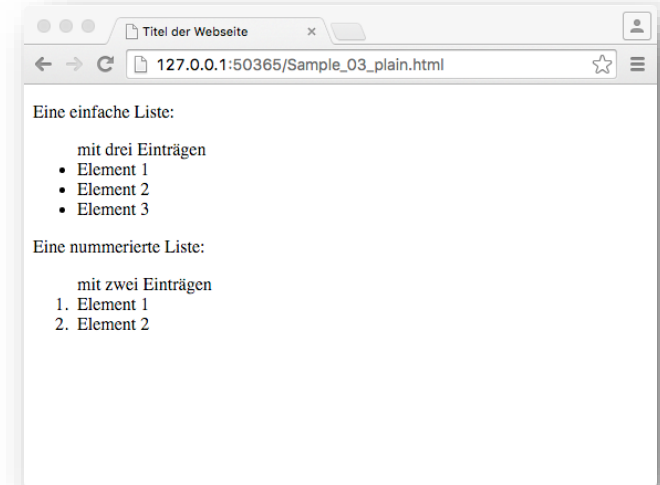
Titel der Webseite ×

127.0.0.1:50365/Sample_03_plain.html

Eine einfache Liste:

mit drei Einträgen
- Element 1
- Element 2
- Element 3

Eine nummerierte Liste:

mit zwei Einträgen
1. Element 1
2. Element 2